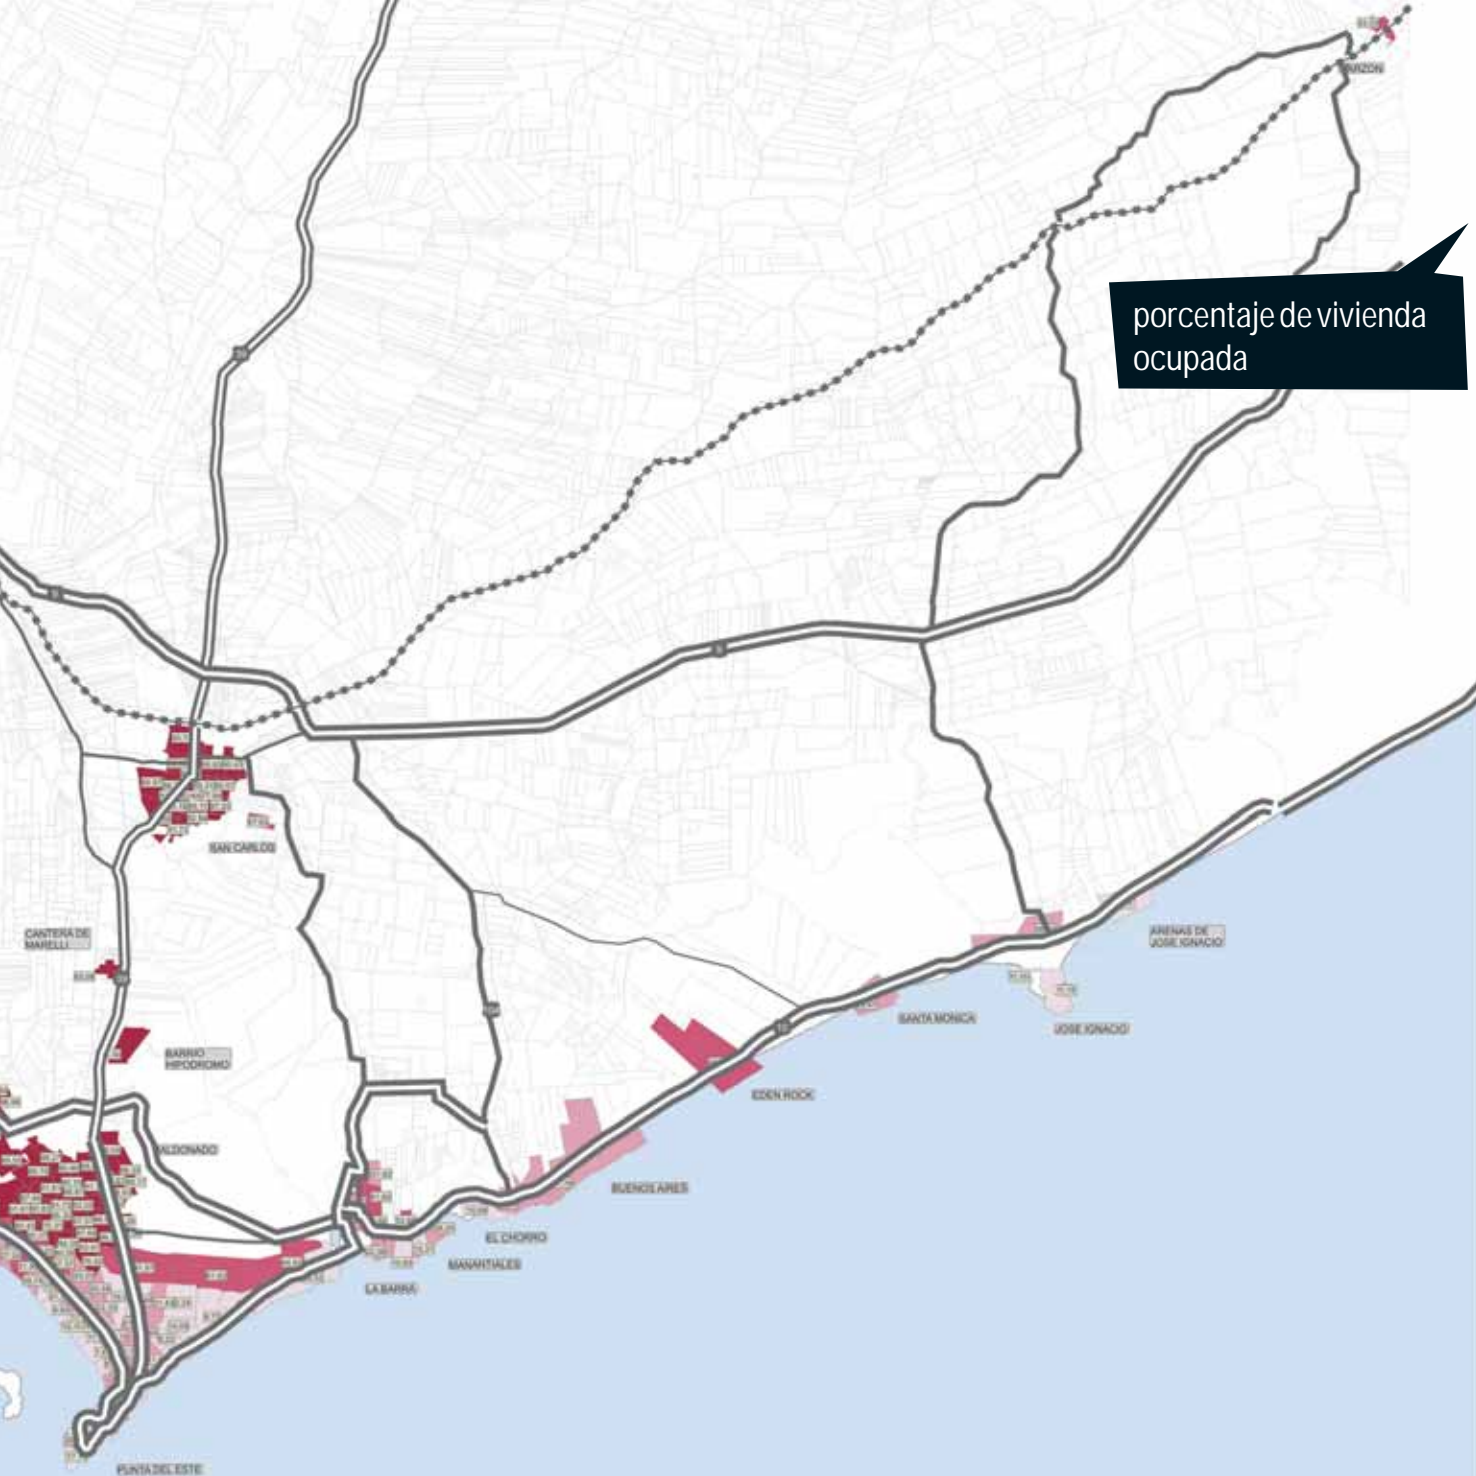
porcentaje de vivienda ocupada

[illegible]IZON

SAN CARLOS

CANTERA DE MARELLI

BARRIO HIPODROMO

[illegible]ALDONADO

ARENAS DE JOSE IGNACIO

SANTA MONICA

JOSE IGNACIO

EDEN ROCK

BUENOS AIRES

EL CHORRO

MANANTIALES

LA BARRA

PUNTA DEL ESTE